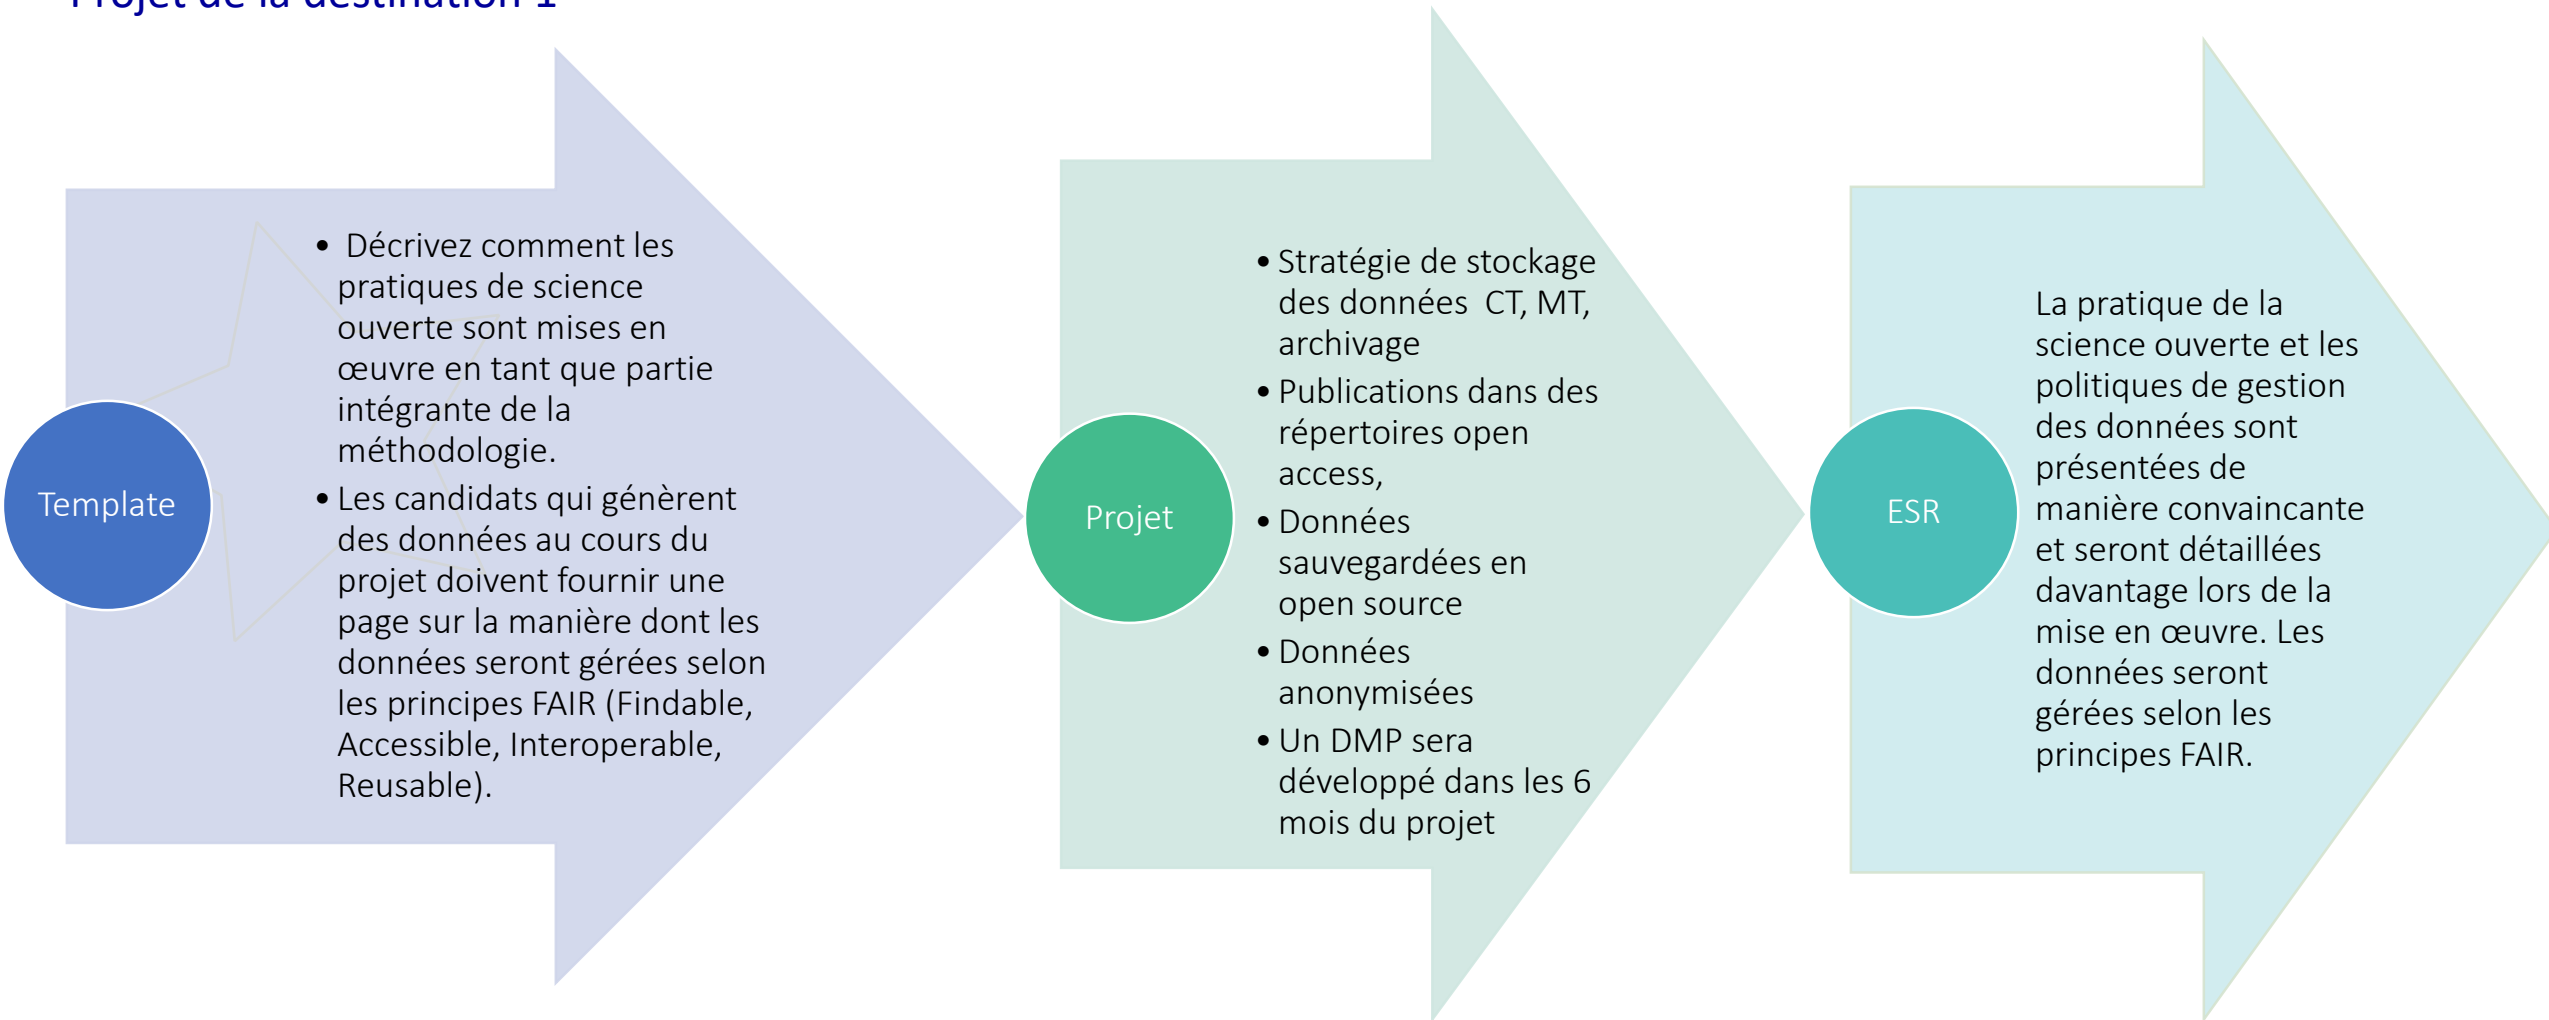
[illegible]

Template

- Décrivez comment les pratiques de science ouverte sont mises en œuvre en tant que partie intégrante de la méthodologie.
- Les candidats qui génèrent des données au cours du projet doivent fournir une page sur la manière dont les données seront gérées selon les principes FAIR (Findable, Accessible, Interoperable, Reusable).

Projet

- Stratégie de stockage des données CT, MT, archivage
- Publications dans des répertoires open access,
- Données sauvegardées en open source
- Données anonymisées
- Un DMP sera développé dans les 6 mois du projet

ESR

La pratique de la science ouverte et les politiques de gestion des données sont présentées de manière convaincante et seront détaillées davantage lors de la mise en œuvre. Les données seront gérées selon les principes FAIR.